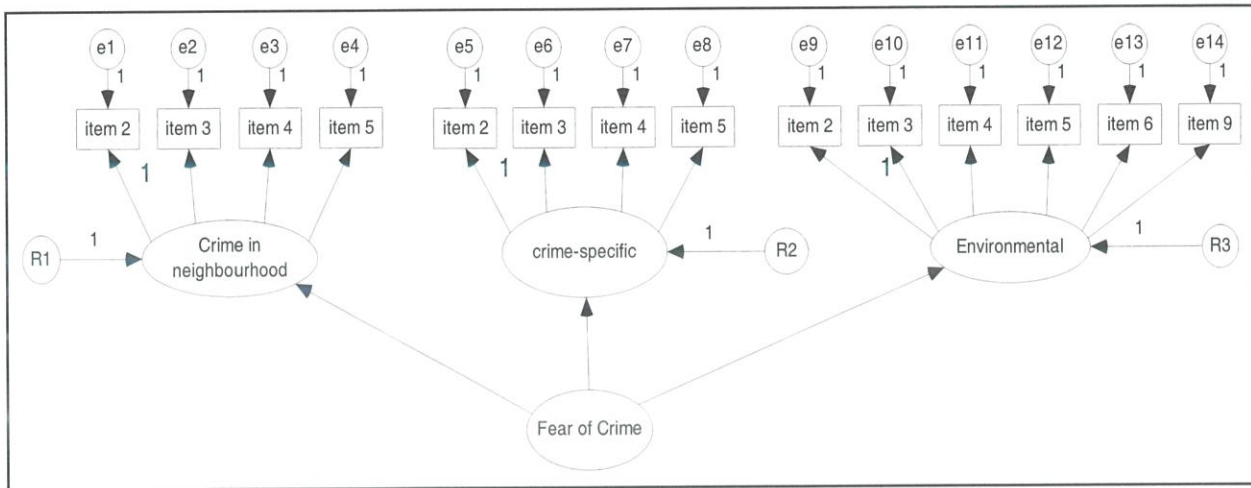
e1 e2 e3 e4 e5 e6 e7 e8 e9 e10 e11 e12 e13 e14

1 1 1 1 1 1 1 1 1 1 1 1 1 1

item 2 item 3 item 4 item 5 item 2 item 3 item 4 item 5 item 2 item 3 item 4 item 5 item 6 item 9

1 1 1

1

R1

Crime in neighbourhood

crime-specific

1

R2

Environmental

1

R3

Fear of Crime